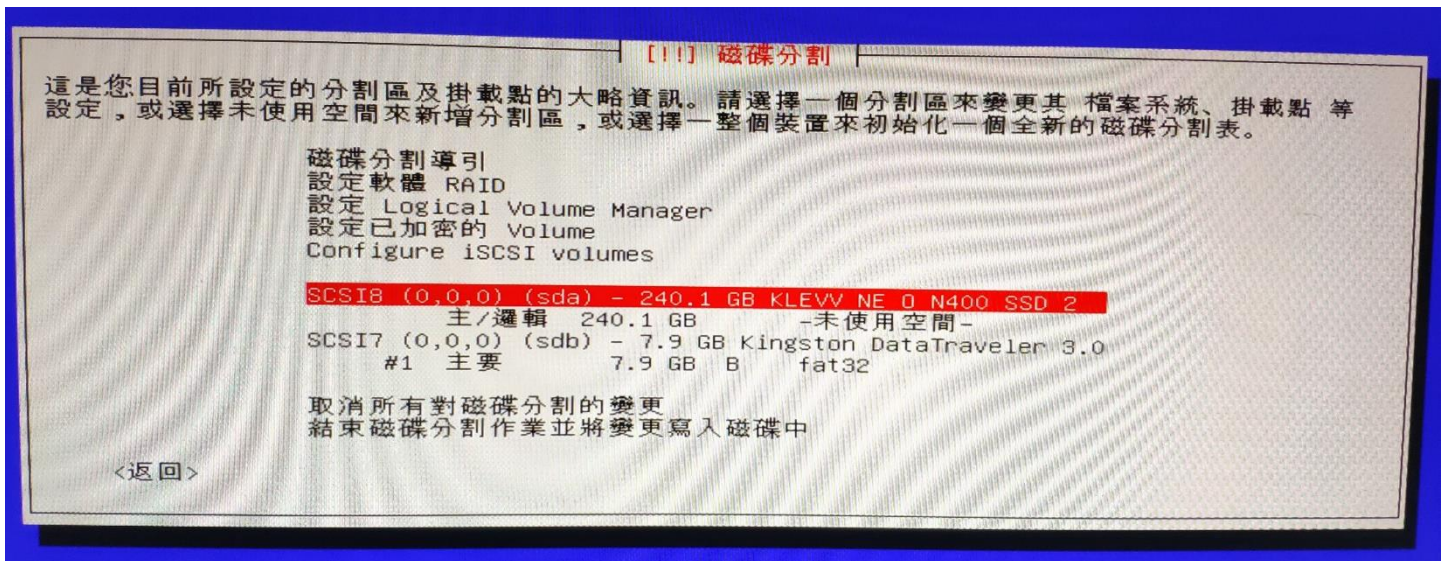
[!!] 磁碟分割

這是您目前所設定的分割區及掛載點的大略資訊。請選擇一個分割區來變更其 檔案系統、掛載點 等設定，或選擇未使用空間來新增分割區，或選擇一整個裝置來初始化一個全新的磁碟分割表。

磁碟分割導引
設定軟體 RAID
設定 Logical Volume Manager
設定已加密的 Volume
Configure iSCSI volumes

SCSI8 (0,0,0) (sda) - 240.1 GB KLEVV NE O N400 SSD 2
主/邏輯 240.1 GB -未使用空間-
SCSI7 (0,0,0) (sdb) - 7.9 GB Kingston DataTraveler 3.0
#1 主要 7.9 GB B fat32

取消所有對磁碟分割的變更
結束磁碟分割作業並將變更寫入磁碟中

<返回>